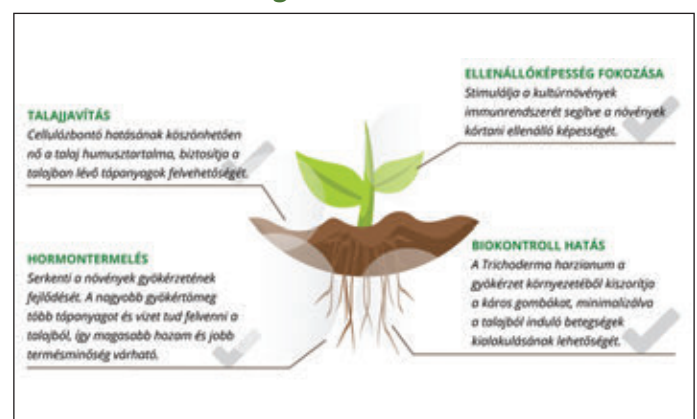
TALAJJAVÍTÁS
Cellulózbontó hatásának köszönhetően nő a talaj humusztartalma, biztosítja a talajban lévő tápanyagok felvehetőségét.

ELLENÁLLÓKÉPESSÉG FOKOZÁSA
Stimulálja a kultúrnövények immunrendszerét segítve a növények kórtani ellenálló képességét.

HORMONTERMELÉS
Serkenti a növények gyökérzetének fejlődését. A nagyobb gyökértömeg több tápanyagot és vizet tud felvenni a talajból, így magasabb hozam és jobb termésminőség várható.

BIOKONTROLL HATÁS
A Trichoderma harzianum a gyökérzet környezetéből kiszorítja a káros gombákat, minimalizálva a talajból induló betegségek kialakulásának lehetőségét.